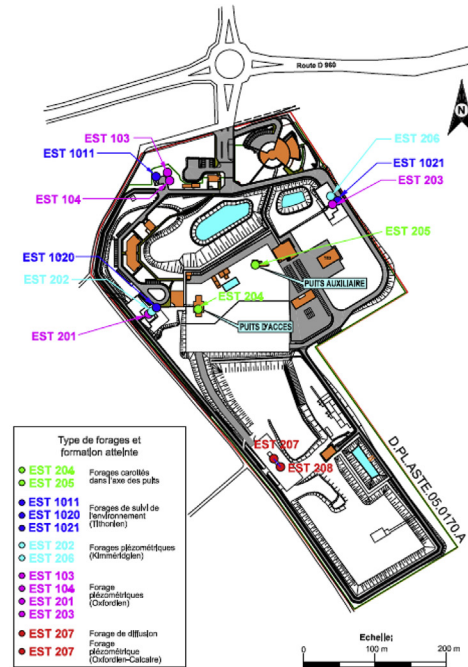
Route D 960

N

EST 103
EST 1011
EST 104
EST 206
EST 1021
EST 203
EST 205
EST 1020
EST 202
PUITS AUXILIAIRE
EST 204
PUITS D'ACCES
EST 201
EST 207
EST 208
D.PLASTE.05.0170.A

Type de forages et formation atteinte

EST 204
EST 205
Forages carottés dans l'axe des puits

EST 1011
EST 1020
EST 1021
Forages de suivi de l'environnement (Tithonien)

EST 202
EST 206
Forages piézométriques (Kimméridgien)

EST 103
EST 104
EST 201
EST 203
Forage piézométriques (Oxfordien)

EST 207
Forage de diffusion

EST 207
Forage piézométrique (Oxfordien-Calcaire)

Echelle:
0
100 m
200 m